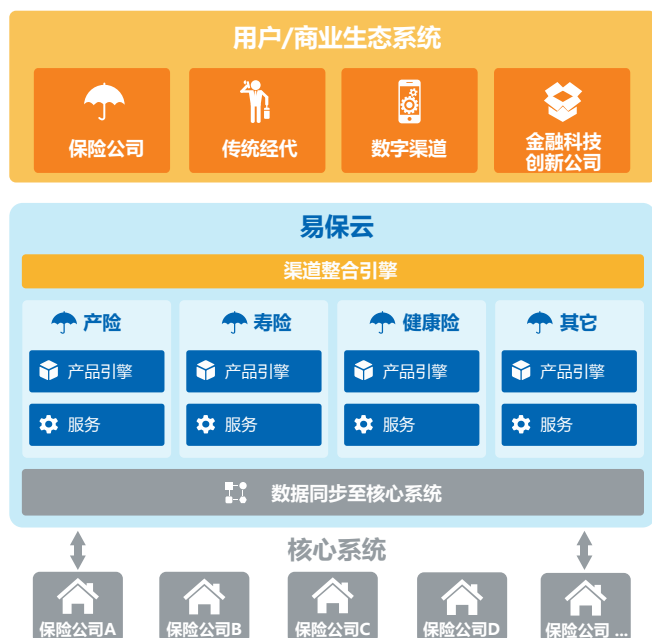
用户/商业生态系统

保险公司

传统经代

数字渠道

金融科技创新公司

易保云

渠道整合引擎

产险

产品引擎

服务

寿险

产品引擎

服务

健康险

产品引擎

服务

其它

产品引擎

服务

数据同步至核心系统

核心系统

保险公司A

保险公司B

保险公司C

保险公司D

保险公司 ...